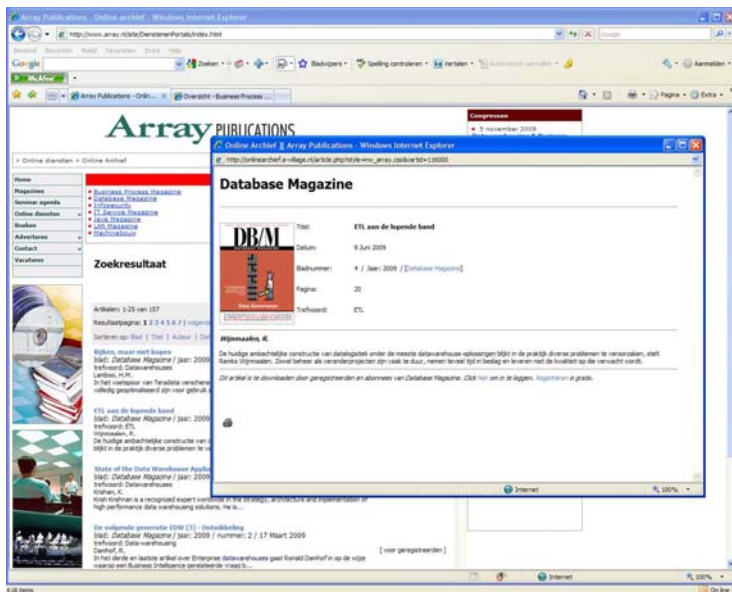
Array Publications - Online archief - Windows Internet Explorer

http://www.array.nl/site/DienstenenPortals/index.html

Google

McAfee

Array Publications - Onlin... | Overzicht - Business Process ...

Array PUBLICATIONS

Congressen
5 november 2009

> Online diensten > Online Archief

Home
Magazines
Seminar agenda
Online diensten
Boeken
Adverteren
Contact
Vacatures

Business Process Magazine
Database Magazine
Infosecurity
IT Service Magazine
Java Magazine
LAN Magazine
Technoblauw

Zoekresultaat

Artikelen: 1-25 van 157
Resultaatpagina: 1 2 3 4 5 6 7 | volgende
Sorteren op: Blad | Titel | Auteur | Datum

Kijken, maar niet kopen
blad: Database Magazine / jaar: 2009
trefwoord: Datawarehouse
Lamboo, H.M.
In het voetspoor van Teradata verschenen ... volledig geoptimaliseerd zijn voor gebruik a...

ETL aan de lopende band
blad: Database Magazine / jaar: 2009
trefwoord: ETL
Wijnmaalen, R.
De huidige ambachtelijke constructie van d... blijkt in de praktijk diverse problemen te v...

State of the Data Warehouse Appli...
blad: Database Magazine / jaar: 2009
trefwoord: Datawarehouses
Krishan, K.
Krish Krishnan is a recognized expert worldwide in the strategy, architecture and implementation of high performance data warehousing solutions. He is...

De volgende generatie EDW (3) - Ontwikkeling
blad: Database Magazine / jaar: 2009 / nummer: 2 / 17 Maart 2009
trefwoord: Data-warehousing
Damhof, R.
In het derde en laatste artikel over Enterprise datawarehouses gaat Ronald Damhof in op de wijze waarop een Business Intelligence (gerelateerde vraag b...
[voor geregistreerden]

Online Archief || Array Publications - Windows Internet Explorer
http://onlinearchief.e-village.nl/article.php?style=mw_array.css&artid=118000

Database Magazine

DB/M

Titel: ETL aan de lopende band
Datum: 9 Juni 2009
Bladnummer: 4 / Jaar: 2009 / [Database Magazine]
Pagina: 20
Trefwoord: ETL

Wijnmaalen, R.

De huidige ambachtelijke constructie van datalogistiek onder de meeste datawarehouse-oplossingen blijkt in de praktijk diverse problemen te veroorzaken, stelt Ramko Wijnmaalen. Zowel beheer als veranderprojecten zijn vaak te duur, nemen teveel tijd in beslag en leveren niet de kwaliteit op die verwacht wordt.

Dit artikel is te downloaden door geregistreerden en abonnees van Database Magazine. Click hier om in te loggen. Registreren is gratis.

Internet
100%

Internet
100%